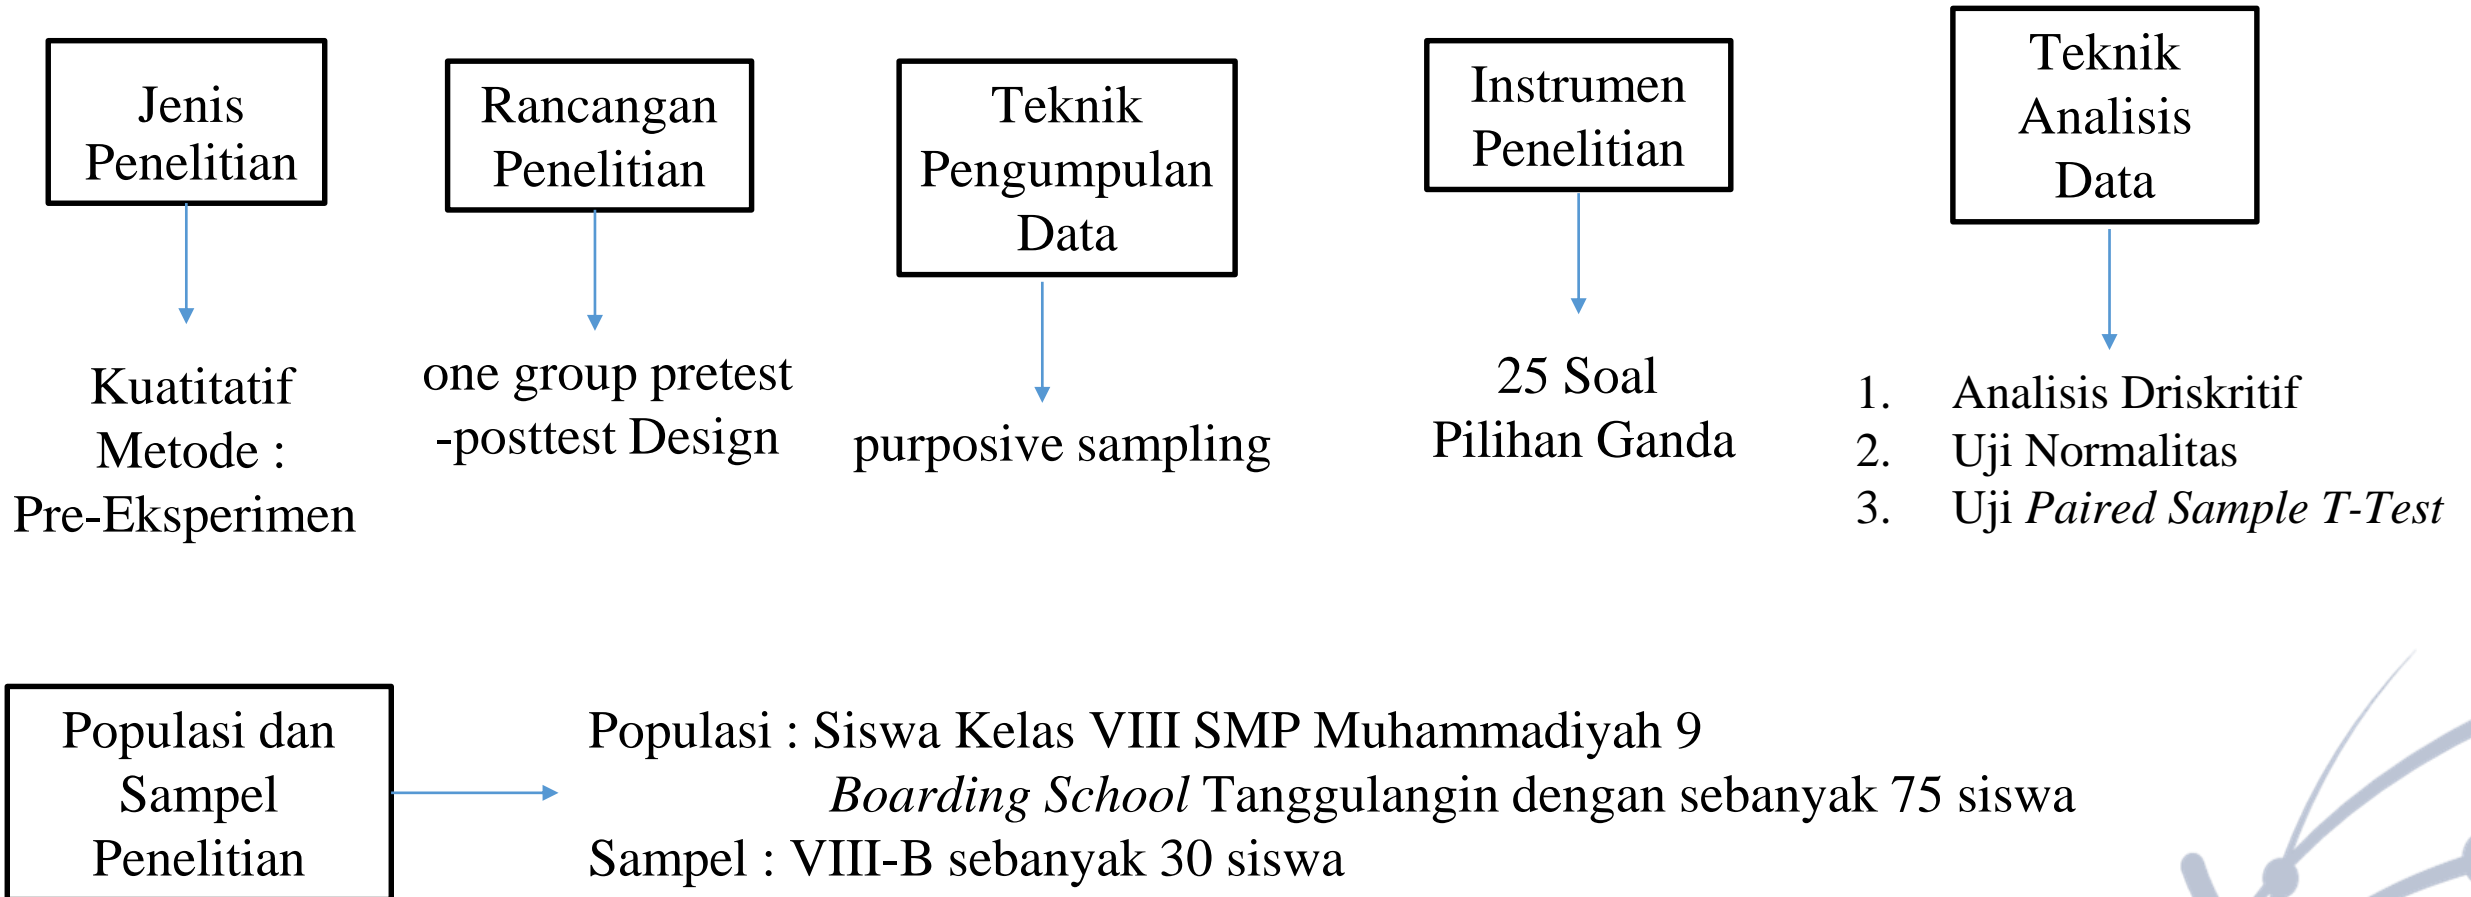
Jenis Penelitian

Kuatitatif Metode : Pre-Eksperimen

Rancangan Penelitian

one group pretest -posttest Design

Teknik Pengumpulan Data

purposive sampling

Instrumen Penelitian

25 Soal Pilihan Ganda

Teknik Analisis Data

1. Analisis Driskritif
2. Uji Normalitas
3. Uji *Paired Sample T-Test*

Populasi dan Sampel Penelitian

Populasi : Siswa Kelas VIII SMP Muhammadiyah 9 *Boarding School* Tanggulangin dengan sebanyak 75 siswa
Sampel : VIII-B sebanyak 30 siswa